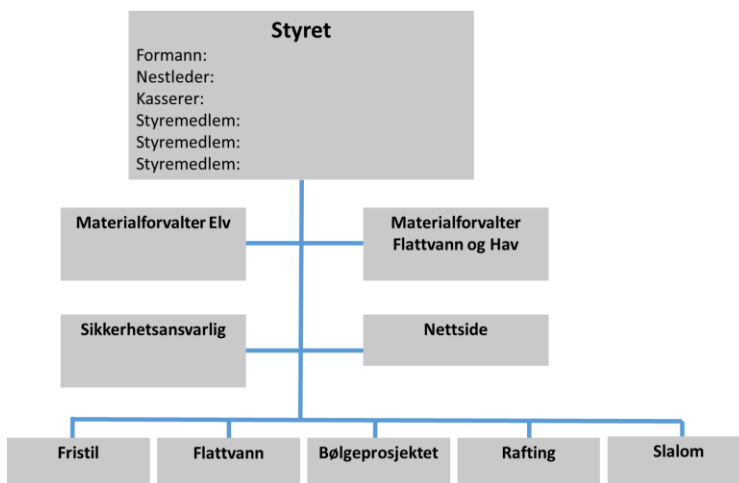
Styret
Formann:
Nestleder:
Kasserer:
Styremedlem:
Styremedlem:
Styremedlem:

Materialforvalter Elv

Materialforvalter Flattvann og Hav

Sikkerhetsansvarlig

Nettside

Fristil

Flattvann

Bølgeprosjektet

Rafting

Slalom